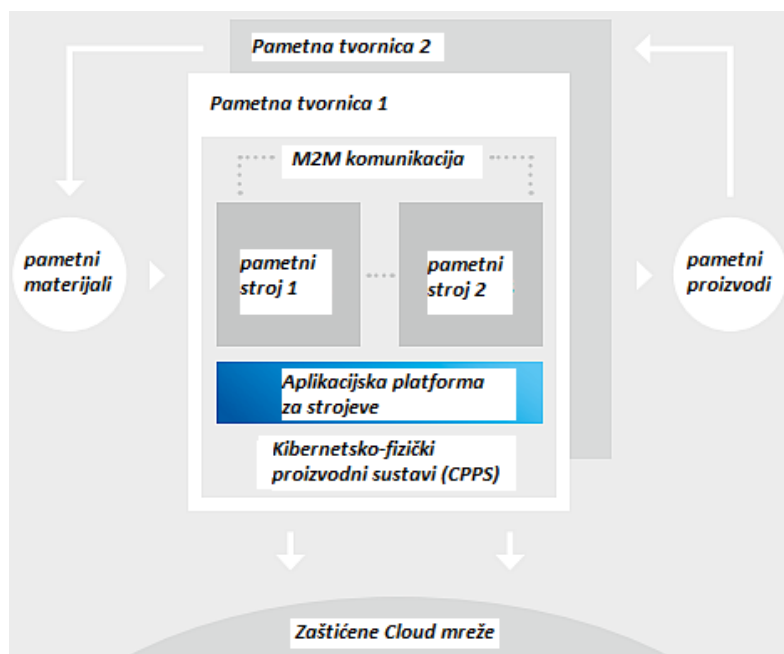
Pametna tvornica 2

Pametna tvornica 1

M2M komunikacija

pametni materijali

pametni stroj 1

pametni stroj 2

pametni proizvodi

Aplikacijska platforma za strojeve

Kibernetsko-fizički proizvodni sustavi (CPPS)

Zaštićene Cloud mreže